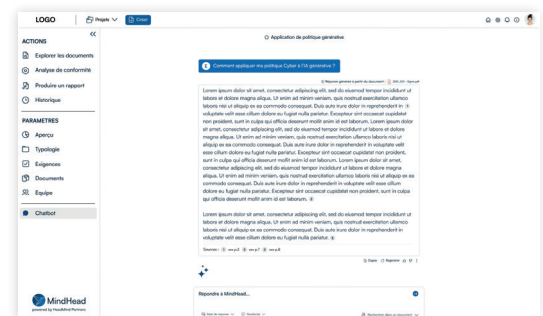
LOGO Projets Cyber

ACTIONS
Explorer les documents
Analyse de conformité
Produire un rapport
Historique

PARAMETRES
Aperçu
Typologie
Exigences
Documents
Équipe
Chatbot

MindHead
powered by MindHead Partners

Application de politique générative

Comment appliquer ma politique Cyber à l'IA générative ?

Lorem ipsum dolor sit amet, consectetur adipiscing elit, sed do eiusmod tempor incididunt ut labore et dolore magna aliqua. Ut enim ad minim veniam, quis nostrud exercitation ullamco laboris nisi ut aliquip ex ea commodo consequat. Duis aute irure dolor in reprehenderit in voluptate velit esse cillum dolore eu fugiat nulla pariatur. Excepteur sint occaecat cupidatat non proident, sunt in culpa qui officia deserunt mollit anim id est laborum. Lorem ipsum dolor sit amet, consectetur adipiscing elit, sed do eiusmod tempor incididunt ut labore et dolore magna aliqua. Ut enim ad minim veniam, quis nostrud exercitation ullamco laboris nisi ut aliquip ex ea commodo consequat. Duis aute irure dolor in reprehenderit in voluptate velit esse cillum dolore eu fugiat nulla pariatur. Excepteur sint occaecat cupidatat non proident, sunt in culpa qui officia deserunt mollit anim id est laborum. Lorem ipsum dolor sit amet, consectetur adipiscing elit, sed do eiusmod tempor incididunt ut labore et dolore magna aliqua. Ut enim ad minim veniam, quis nostrud exercitation ullamco laboris nisi ut aliquip ex ea commodo consequat. Duis aute irure dolor in reprehenderit in voluptate velit esse cillum dolore eu fugiat nulla pariatur. Excepteur sint occaecat cupidatat non proident, sunt in culpa qui officia deserunt mollit anim id est laborum.

Lorem ipsum dolor sit amet, consectetur adipiscing elit, sed do eiusmod tempor incididunt ut labore et dolore magna aliqua. Ut enim ad minim veniam, quis nostrud exercitation ullamco laboris nisi ut aliquip ex ea commodo consequat. Duis aute irure dolor in reprehenderit in voluptate velit esse cillum dolore eu fugiat nulla pariatur.

Sources : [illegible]

Copier Regénérer

Répondre à MindHead...